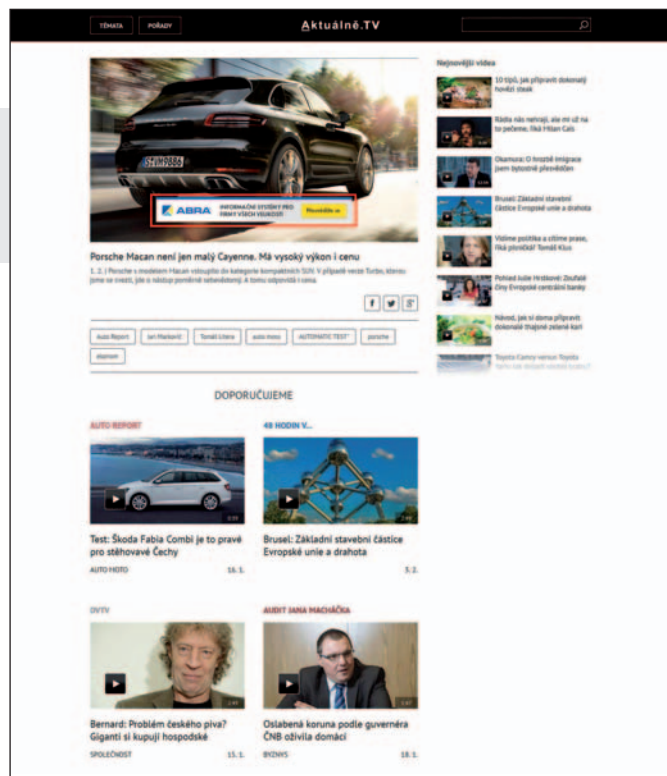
TÉMATA POŘADY

Aktuálně.TV

ABRA INFORMAČNÍ SYSTÉMY PRO FIRMY VŠECH VELIKOSTÍ Přesvědčte se

Porsche Macan není jen malý Cayenne. Má vysoký výkon i cenu

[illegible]

f

Auto Report | Jan Matoušek | Tomáš Litera | auto moto | AUTOMATIC TEST | porsche | ekonom

DOPORUČUJEME

AUTO REPORT

Test: Škoda Fabia Combi je to pravé pro stěhovavé Čechy

AUTO MOTO 16. 1.

48 HODIN V...

Brusel: Základní stavební částice Evropské unie a drahota

5. 2.

DVTV

Bernard: Problém českého piva? Giganti si kupují hospodské

SPOLEČNOST 15. 1.

AUDIT JANA MACHÁČKA

Oslabená koruna podle guvernéra ČNB oživila domácí

BYZNYS 18. 1.

Nejnovější videa

10 tipů, jak připravit dokonalý hovězí steak

Rádia nás nemají, ale mi už na to pečeme, říká Milan Caís

Okamura: O hrozbě imigrace jsem bytostně přesvědčen

Brusel: Základní stavební částice Evropské unie a drahota

Vidíme politika a cítíme prase, říká přesvědčitel Tomáš Klus

Pohled Julie Hrstkové: Zoufalé činy Evropské centrální banky

Návod, jak si doma připravit dokonalé thajské zelené kari

Toyota Camry versus Toyota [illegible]